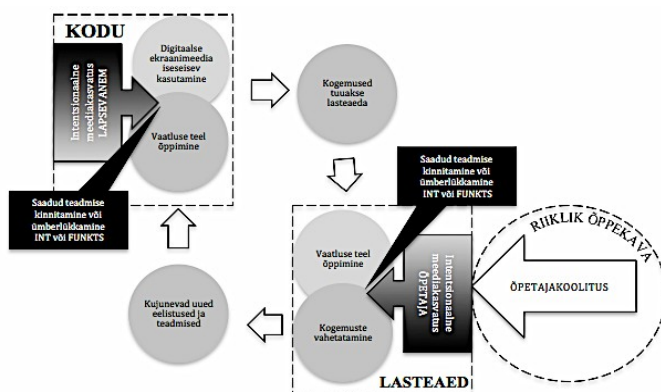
KODU

Digitaalse ekraanimeedia iseseisev kasutamine

Intensionaalne meediakasvatus LAPSEVANEM

Vaatluse teel õppimine

Saadud teadmise kinnitamine või ümberlükkamine INT või FUNKTS

Kogemused tuuakse lasteaeda

Saadud teadmise kinnitamine või ümberlükkamine INT või FUNKTS

Vaatluse teel õppimine

Intensionaalne meediakasvatus ÕPETAJA

RIIKLIK ÕPPEKAVA

ÕPETAJAKOOLITUS

Kujunevad uued eelistused ja teadmised

Kogemuste vahetatamine

LASTEAED